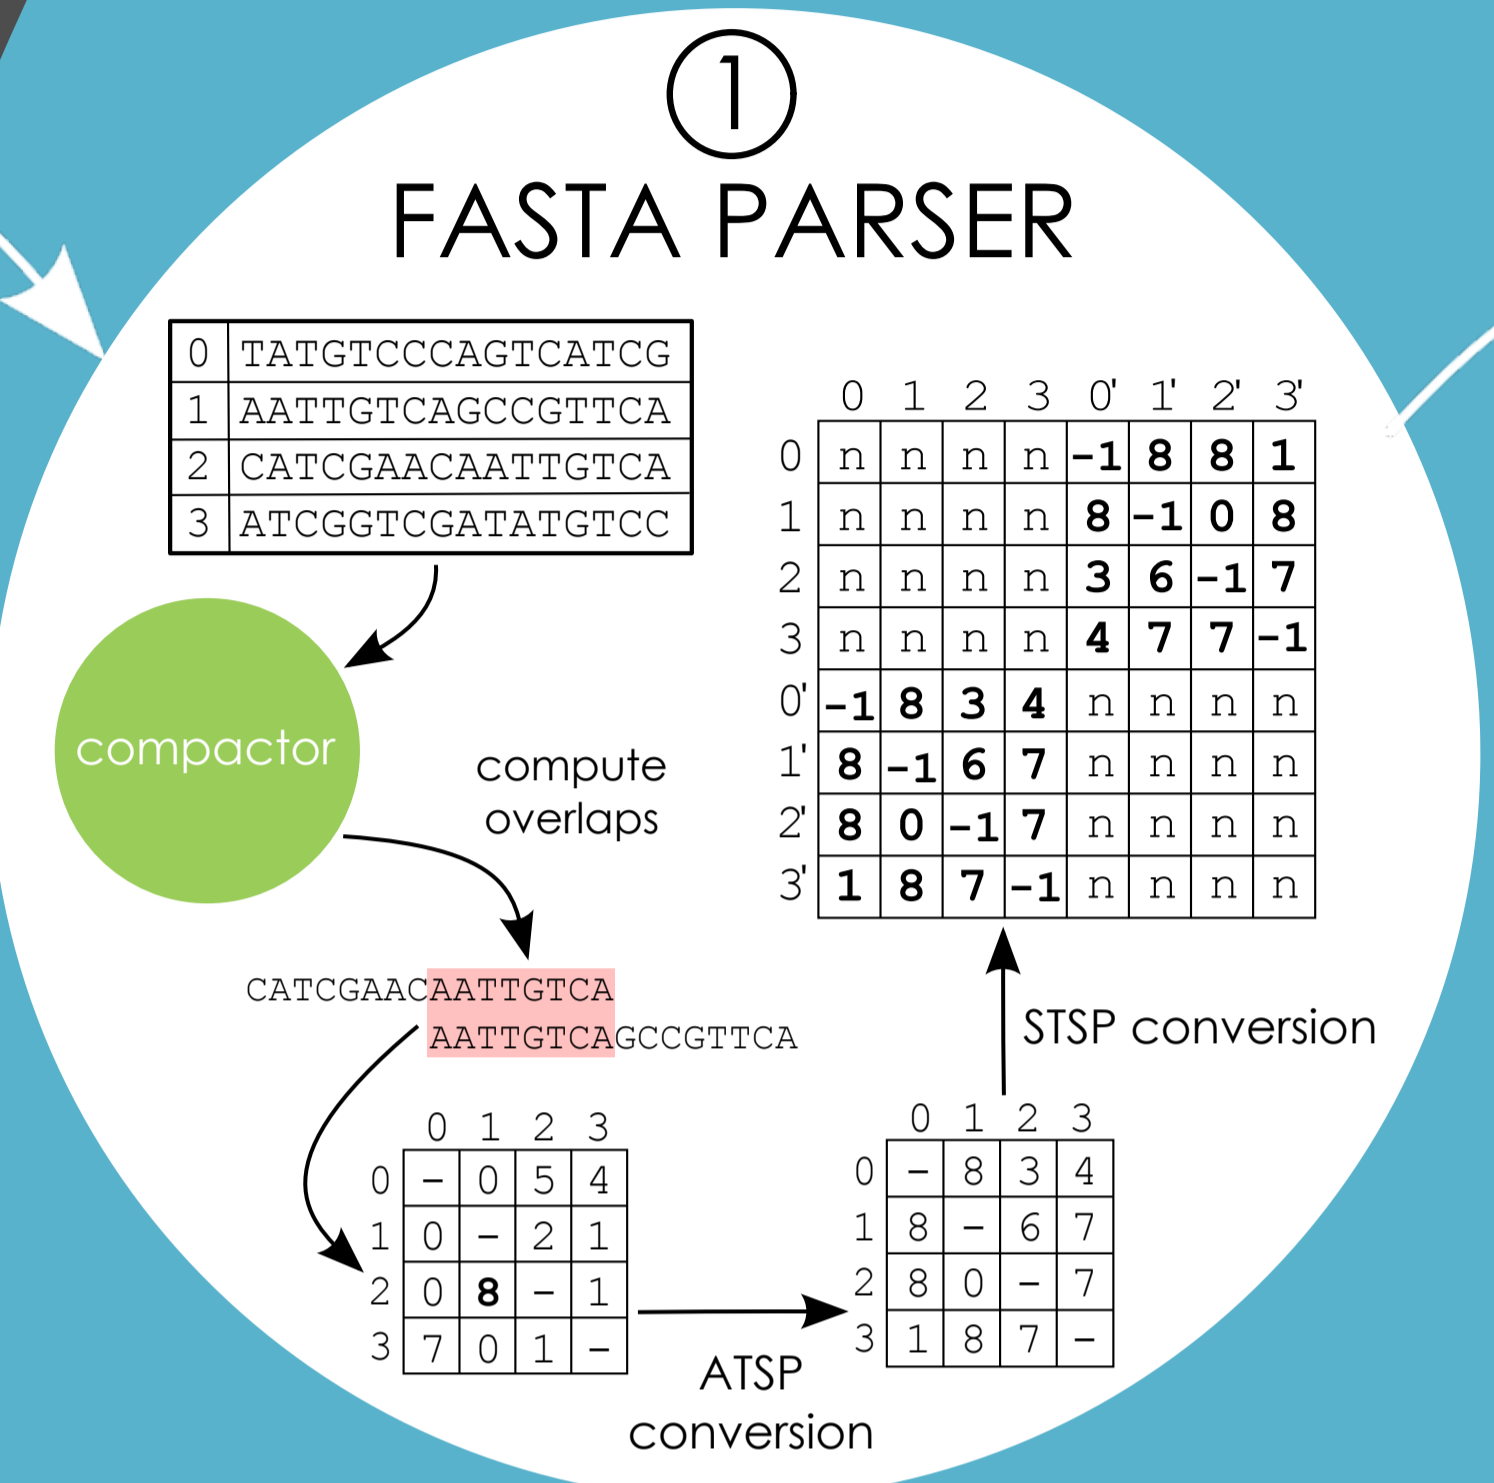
1
FASTA PARSER

| 0 | TATGTCCCAGTCATCG |
|---|---|
| 1 | AATTGTCAGCCGTTCA |
| 2 | CATCGAACAATTGTCA |
| 3 | ATCGGTCGATATGTCC |

compactor

compute overlaps

CATCGAACAATTGTCA
AATTGTCAGCCGTTCA

| | 0 | 1 | 2 | 3 |
|---|---|---|---|---|
| 0 | – | 0 | 5 | 4 |
| 1 | 0 | – | 2 | 1 |
| 2 | 0 | 8 | – | 1 |
| 3 | 7 | 0 | 1 | – |

ATSP conversion

| | 0 | 1 | 2 | 3 |
|---|---|---|---|---|
| 0 | – | 8 | 3 | 4 |
| 1 | 8 | – | 6 | 7 |
| 2 | 8 | 0 | – | 7 |
| 3 | 1 | 8 | 7 | – |

STSP conversion

| | 0 | 1 | 2 | 3 | 0' | 1' | 2' | 3' |
|---|---|---|---|---|---|---|---|---|
| 0 | n | n | n | n | -1 | 8 | 8 | 1 |
| 1 | n | n | n | n | 8 | -1 | 0 | 8 |
| 2 | n | n | n | n | 3 | 6 | -1 | 7 |
| 3 | n | n | n | n | 4 | 7 | 7 | -1 |
| 0' | -1 | 8 | 3 | 4 | n | n | n | n |
| 1' | 8 | -1 | 6 | 7 | n | n | n | n |
| 2' | 8 | 0 | -1 | 7 | n | n | n | n |
| 3' | 1 | 8 | 7 | -1 | n | n | n | n |